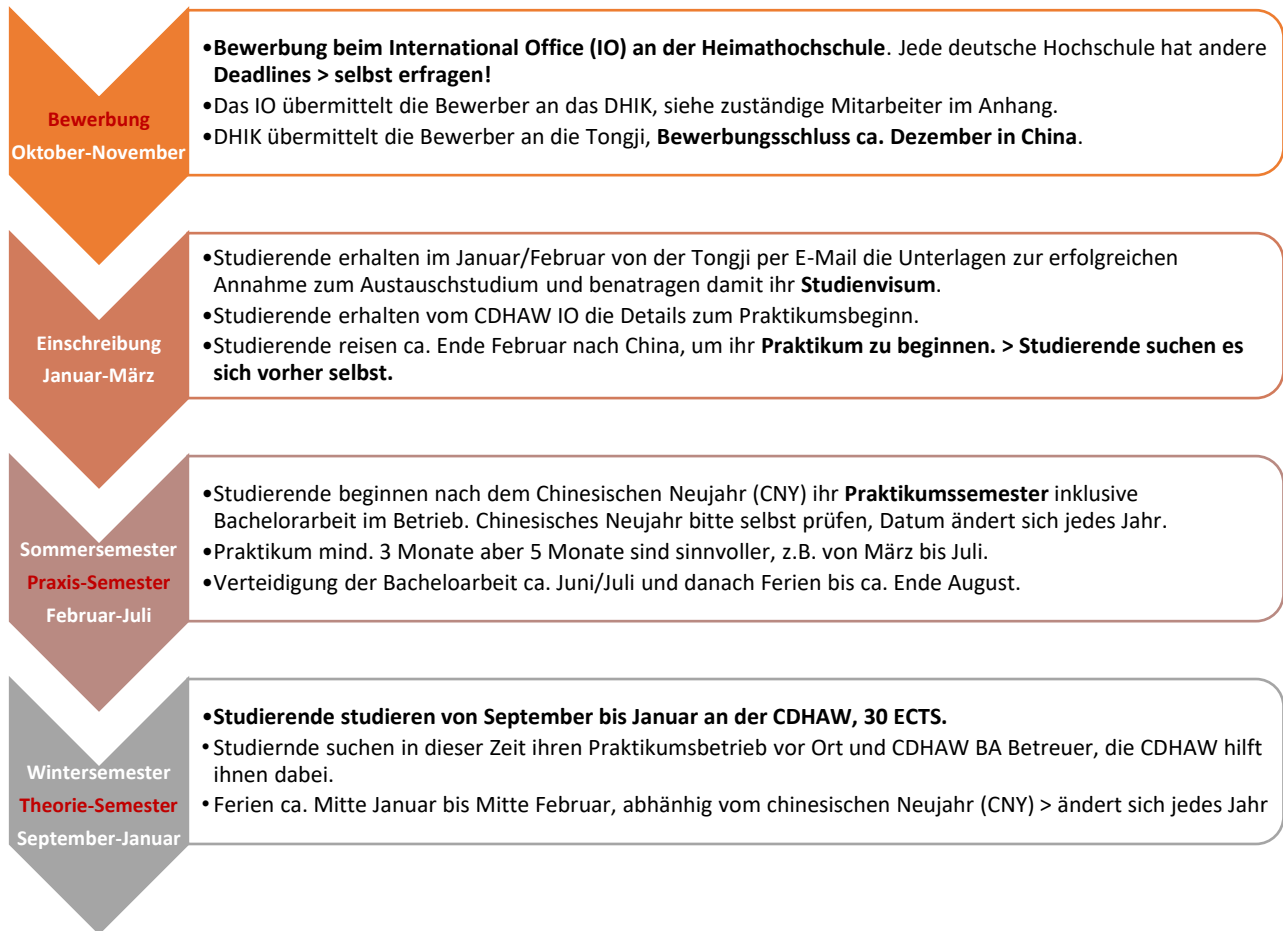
Bewerbung
Oktober-November

•Bewerbung beim International Office (IO) an der Heimathochschule. Jede deutsche Hochschule hat andere Deadlines > selbst erfragen!
•Das IO übermittelt die Bewerber an das DHIK, siehe zuständige Mitarbeiter im Anhang.
•DHIK übermittelt die Bewerber an die Tongji, Bewerbungsschluss ca. Dezember in China.

Einschreibung
Januar-März

•Studierende erhalten im Januar/Februar von der Tongji per E-Mail die Unterlagen zur erfolgreichen Annahme zum Austauschstudium und benatragen damit ihr Studienvisum.
•Studierende erhalten vom CDHAW IO die Details zum Praktikumsbeginn.
•Studierende reisen ca. Ende Februar nach China, um ihr Praktikum zu beginnen. > Studierende suchen es sich vorher selbst.

Sommersemester
Praxis-Semester
Februar-Juli

•Studierende beginnen nach dem Chinesischen Neujahr (CNY) ihr Praktikumssemester inklusive Bachelorarbeit im Betrieb. Chinesisches Neujahr bitte selbst prüfen, Datum ändert sich jedes Jahr.
•Praktikum mind. 3 Monate aber 5 Monate sind sinnvoller, z.B. von März bis Juli.
•Verteidigung der Bacheloarbeit ca. Juni/Juli und danach Ferien bis ca. Ende August.

Wintersemester
Theorie-Semester
September-Januar

•Studierende studieren von September bis Januar an der CDHAW, 30 ECTS.
•Studiernde suchen in dieser Zeit ihren Praktikumsbetrieb vor Ort und CDHAW BA Betreuer, die CDHAW hilft ihnen dabei.
•Ferien ca. Mitte Januar bis Mitte Februar, abhänhig vom chinesischen Neujahr (CNY) > ändert sich jedes Jahr